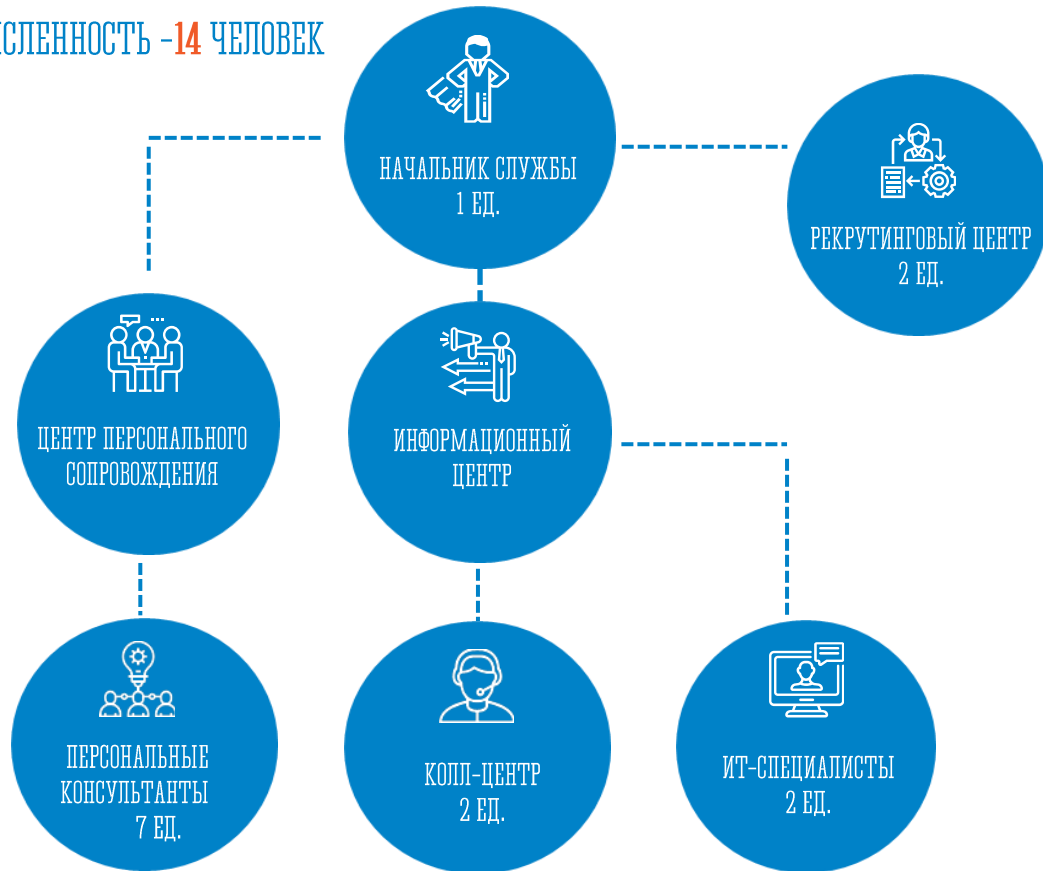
СЛЕННОСТЬ -14 ЧЕЛОВЕК

НАЧАЛЬНИК СЛУЖБЫ
1 ЕД.

РЕКРУТИНГОВЫЙ ЦЕНТР
2 ЕД.

ЦЕНТР ПЕРСОНАЛЬНОГО СОПРОВОЖДЕНИЯ

ИНФОРМАЦИОННЫЙ ЦЕНТР

ПЕРСОНАЛЬНЫЕ КОНСУЛЬТАНТЫ
7 ЕД.

КОЛЛ-ЦЕНТР
2 ЕД.

ИТ-СПЕЦИАЛИСТЫ
2 ЕД.